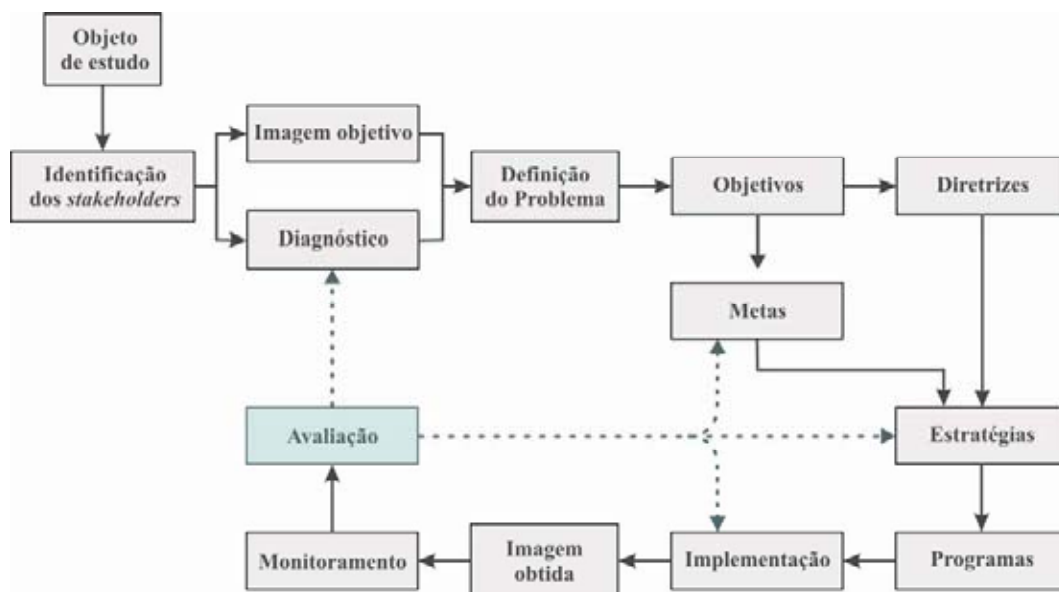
Objeto de estudo

Identificação dos *stakeholders*

Imagem objetivo

Diagnóstico

Definição do Problema

Objetivos

Diretrizes

Metas

Avaliação

Estratégias

Programas

Implementação

Imagem obtida

Monitoramento